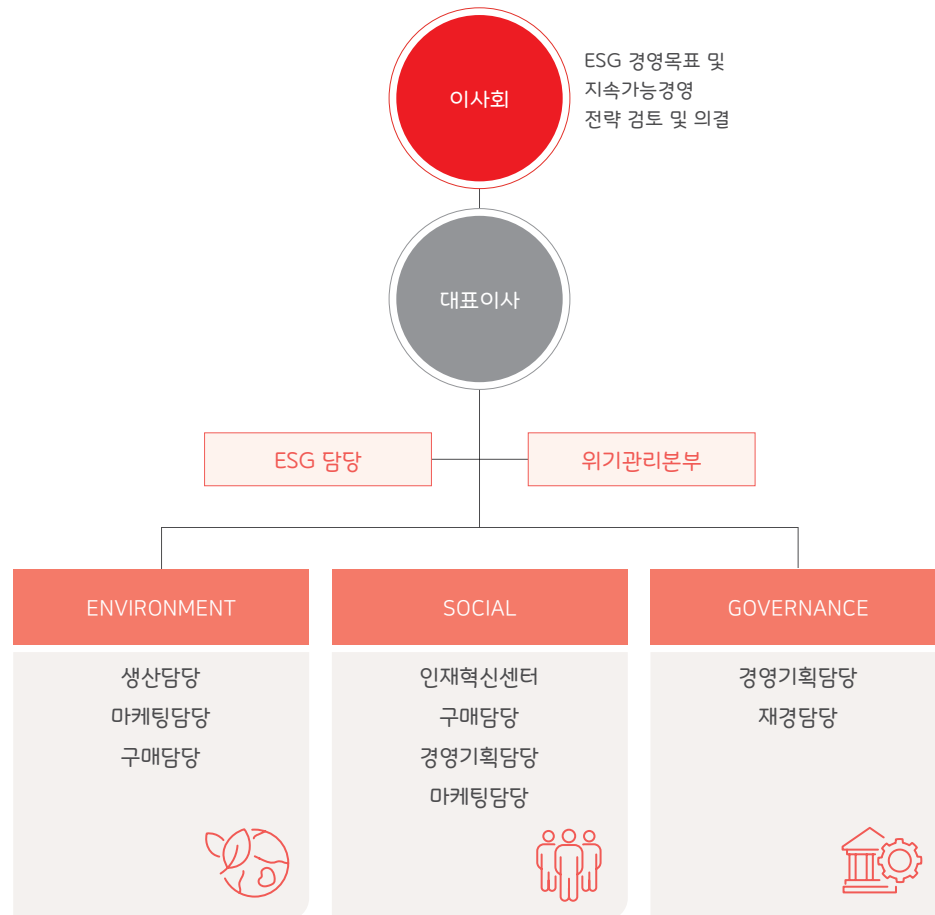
이사회

ESG 경영목표 및 지속가능경영 전략 검토 및 의결

대표이사

ESG 담당

위기관리본부

ENVIRONMENT

생산담당
마케팅담당
구매담당

SOCIAL

인재혁신센터
구매담당
경영기획담당
마케팅담당

GOVERNANCE

경영기획담당
재경담당